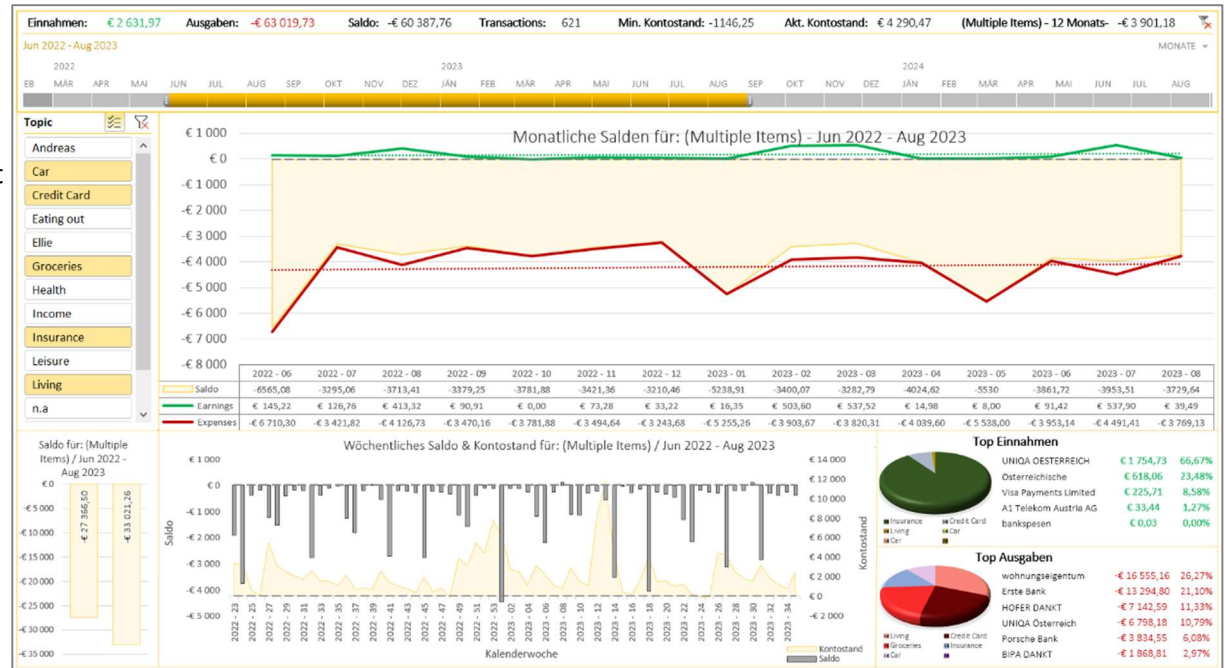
Einnahmen: € 2 631,97 Ausgaben: -€ 63 019,73 Saldo: -€ 60 387,76 Transactions: 621 Min. Kontostand: -1146,25 Akt. Kontostand: € 4 290,47 (Multiple Items) - 12 Monats- -€ 3 901,18

Jun 2022 - Aug 2023 MONATE

2022 2023 2024
EB MÄR APR MAI JUN JUL AUG SEP OKT NOV DEZ JÄN FEB MÄR APR MAI JUN JUL AUG SEP OKT NOV DEZ JÄN FEB MÄR APR MAI JUN JUL AUG

Topic
Andreas
Car
Credit Card
Eating out
Ellie
Groceries
Health
Income
Insurance
Leisure
Living
n.a

Monatliche Salden für: (Multiple Items) - Jun 2022 - Aug 2023

€ 1 000
€ 0
-€ 1 000
-€ 2 000
-€ 3 000
-€ 4 000
-€ 5 000
-€ 6 000
-€ 7 000
-€ 8 000

| | 2022 - 06 | 2022 - 07 | 2022 - 08 | 2022 - 09 | 2022 - 10 | 2022 - 11 | 2022 - 12 | 2023 - 01 | 2023 - 02 | 2023 - 03 | 2023 - 04 | 2023 - 05 | 2023 - 06 | 2023 - 07 | 2023 - 08 |
|---|---|---|---|---|---|---|---|---|---|---|---|---|---|---|---|
| Saldo | -6565,08 | -3295,06 | -3713,41 | -3379,25 | -3781,88 | -3421,36 | -3210,46 | -5238,91 | -3400,07 | -3282,79 | -4024,62 | -5530 | -3861,72 | -3953,51 | -3729,64 |
| Earnings | € 145,22 | € 126,76 | € 413,32 | € 90,91 | € 0,00 | € 73,28 | € 33,22 | € 16,35 | € 503,60 | € 537,52 | € 14,98 | € 8,00 | € 91,42 | € 537,90 | € 39,49 |
| Expenses | -€ 6 710,30 | -€ 3 421,82 | -€ 4 126,73 | -€ 3 470,16 | -€ 3 781,88 | -€ 3 494,64 | -€ 3 243,68 | -€ 5 255,26 | -€ 3 903,67 | -€ 3 820,31 | -€ 4 039,60 | -€ 5 538,00 | -€ 3 953,14 | -€ 4 491,41 | -€ 3 769,13 |

Saldo für: (Multiple Items) / Jun 2022 - Aug 2023
€ 0
-€ 5 000
-€ 10 000
-€ 15 000
-€ 20 000
-€ 25 000
-€ 30 000
-€ 35 000
-€ 27 366,50
-€ 33 021,26

Wöchentliches Saldo & Kontostand für: (Multiple Items) / Jun 2022 - Aug 2023
€ 1 000
€ 0
-€ 1 000
-€ 2 000
-€ 3 000
-€ 4 000
-€ 5 000
Saldo
€ 14 000
€ 12 000
€ 10 000
€ 8 000
€ 6 000
€ 4 000
€ 2 000
€ 0
-€ 2 000
Kontostand
2022 - 23 2022 - 25 2022 - 27 2022 - 29 2022 - 31 2022 - 33 2022 - 35 2022 - 37 2022 - 39 2022 - 41 2022 - 43 2022 - 45 2022 - 47 2022 - 49 2022 - 51 2022 - 53 2023 - 02 2023 - 04 2023 - 06 2023 - 08 2023 - 10 2023 - 12 2023 - 14 2023 - 16 2023 - 18 2023 - 20 2023 - 22 2023 - 24 2023 - 26 2023 - 28 2023 - 30 2023 - 32 2023 - 34
Kalenderwoche
Kontostand
Saldo

Top Einnahmen
| UNIQA OESTERREICH | € 1 754,73 | 66,67% |
|---|---|---|
| Österreichische | € 618,06 | 23,48% |
| Visa Payments Limited | € 225,71 | 8,58% |
| A1 Telekom Austria AG | € 33,44 | 1,27% |
| bankspesen | € 0,03 | 0,00% |
Insurance Credit Card Living Car Car

Top Ausgaben
| wohnungseigentum | -€ 16 555,16 | 26,27% |
|---|---|---|
| Erste Bank | -€ 13 294,80 | 21,10% |
| HOFER DANKT | -€ 7 142,59 | 11,33% |
| UNIQA Österreich | -€ 6 798,18 | 10,79% |
| Porsche Bank | -€ 3 834,55 | 6,08% |
| BIPA DANKT | -€ 1 868,81 | 2,97% |
Living Credit Card Groceries Insurance Car